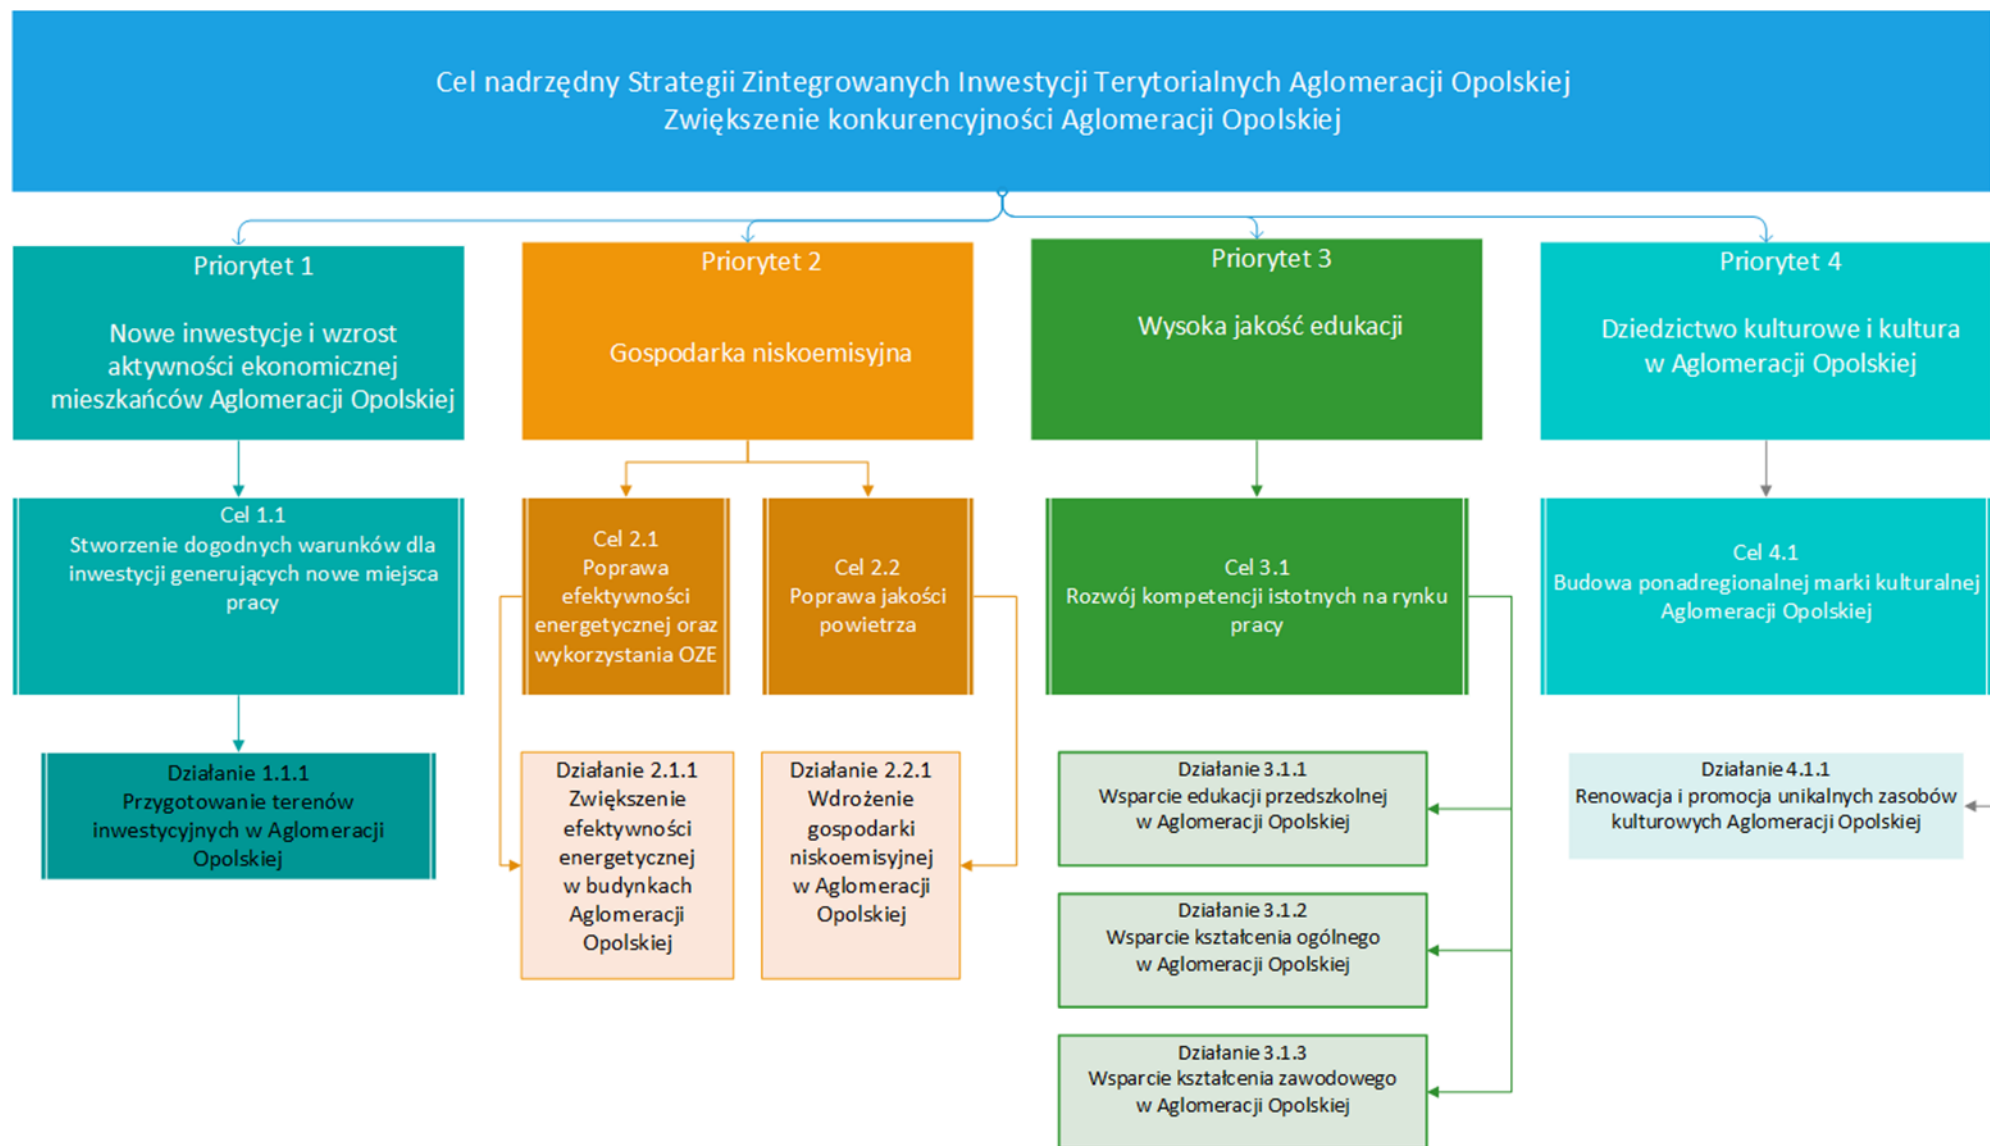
Cel nadrzędny Strategii Zintegrowanych Inwestycji Terytorialnych Aglomeracji Opolskiej
Zwiększenie konkurencyjności Aglomeracji Opolskiej

Priorytet 1

Nowe inwestycje i wzrost aktywności ekonomicznej mieszkańców Aglomeracji Opolskiej

Priorytet 2

Gospodarka niskoemisyjna

Priorytet 3

Wysoka jakość edukacji

Priorytet 4

Dziedzictwo kulturowe i kultura w Aglomeracji Opolskiej

Cel 1.1
Stworzenie dogodnych warunków dla inwestycji generujących nowe miejsca pracy

Cel 2.1
Poprawa efektywności energetycznej oraz wykorzystania OZE

Cel 2.2
Poprawa jakości powietrza

Cel 3.1
Rozwój kompetencji istotnych na rynku pracy

Cel 4.1
Budowa ponadregionalnej marki kulturalnej Aglomeracji Opolskiej

Działanie 1.1.1
Przygotowanie terenów inwestycyjnych w Aglomeracji Opolskiej

Działanie 2.1.1
Zwiększenie efektywności energetycznej w budynkach Aglomeracji Opolskiej

Działanie 2.2.1
Wdrożenie gospodarki niskoemisyjnej w Aglomeracji Opolskiej

Działanie 3.1.1
Wsparcie edukacji przedszkolnej w Aglomeracji Opolskiej

Działanie 3.1.2
Wsparcie kształcenia ogólnego w Aglomeracji Opolskiej

Działanie 3.1.3
Wsparcie kształcenia zawodowego w Aglomeracji Opolskiej

Działanie 4.1.1
Renowacja i promocja unikalnych zasobów kulturowych Aglomeracji Opolskiej